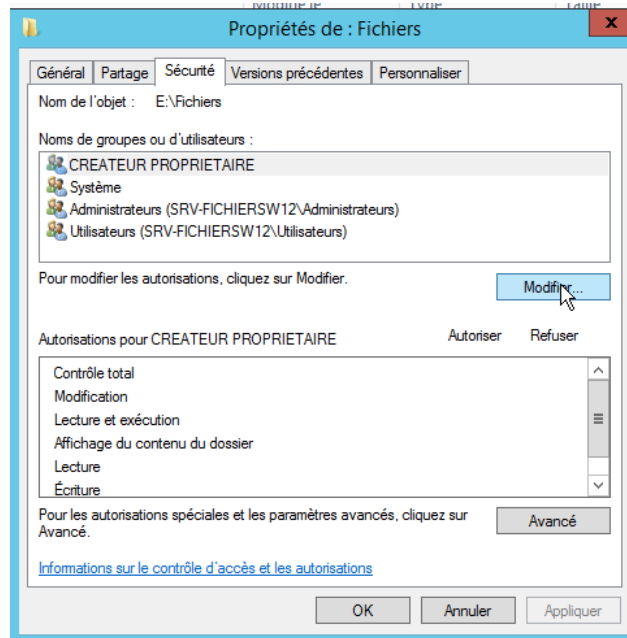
Propriétés de : Fichiers

Général | Partage | Sécurité | Versions précédentes | Personnaliser

Nom de l'objet : E:\Fichiers

Noms de groupes ou d'utilisateurs :

CREATEUR PROPRIETAIRE
Système
Administrateurs (SRV-FICHIERSW12\Administrateurs)
Utilisateurs (SRV-FICHIERSW12\Utilisateurs)

Pour modifier les autorisations, cliquez sur Modifier.

Modifier...

Autorisations pour CREATEUR PROPRIETAIRE | Autoriser | Refuser

Contrôle total
Modification
Lecture et exécution
Affichage du contenu du dossier
Lecture
Écriture

Pour les autorisations spéciales et les paramètres avancés, cliquez sur Avancé.

Avancé

Informations sur le contrôle d'accès et les autorisations

OK | Annuler | Appliquer